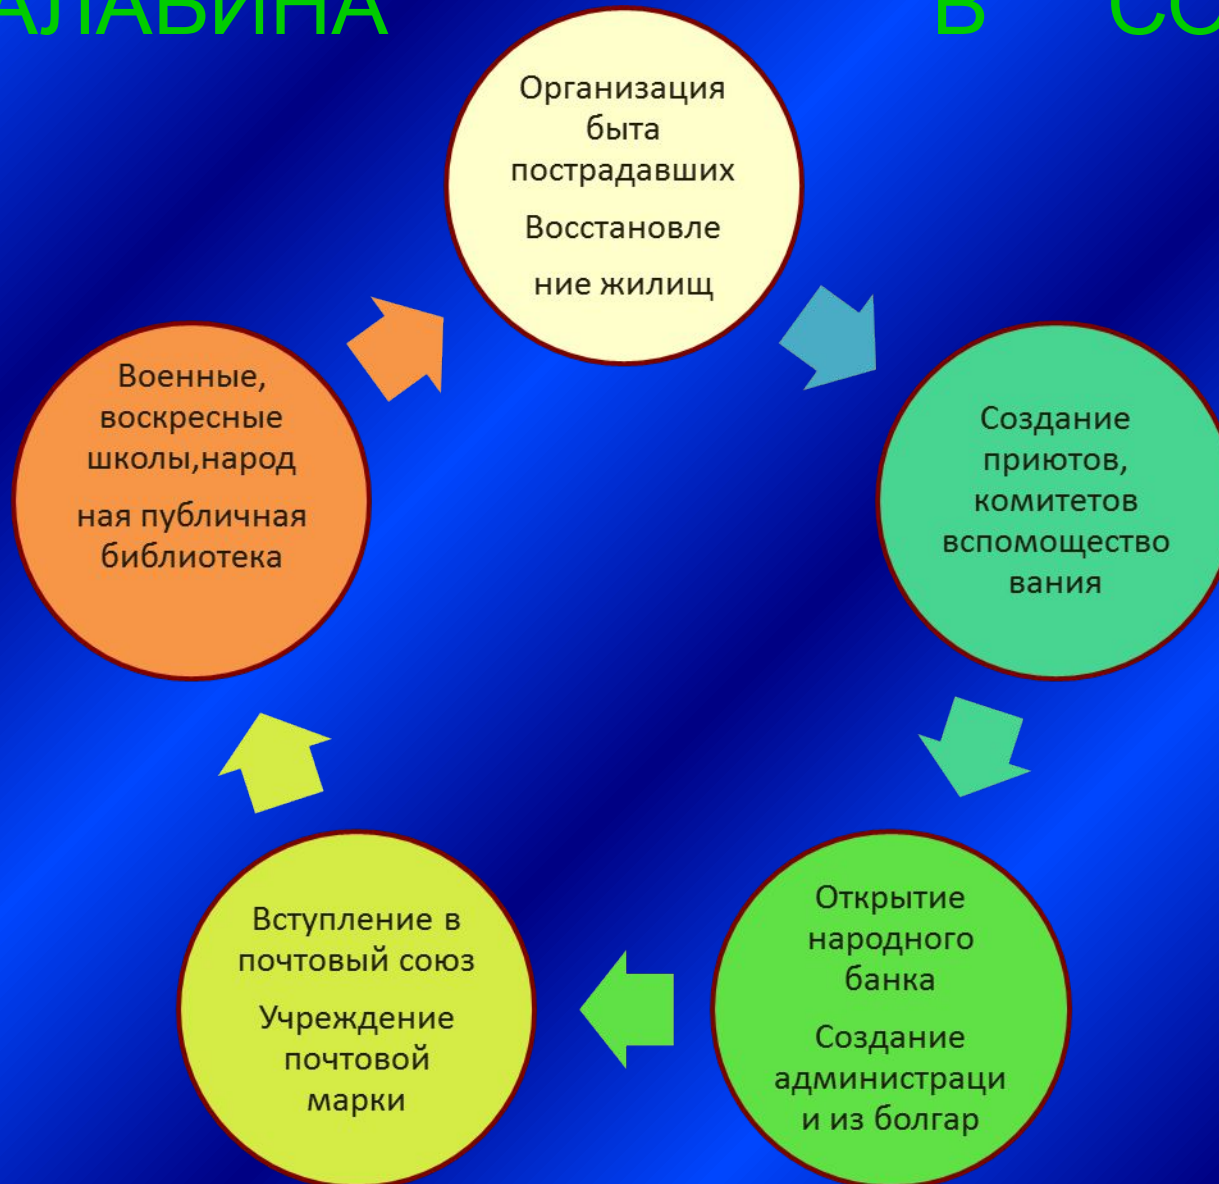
АЛАБИНА В СО

Организация быта пострадавших

Восстановле ние жилищ

Создание приютов, комитетов вспомощество вания

Открытие народного банка

Создание администраци и из болгар

Вступление в почтовый союз

Учреждение почтовой марки

Военные, воскресные школы,народ

ная публичная библиотека